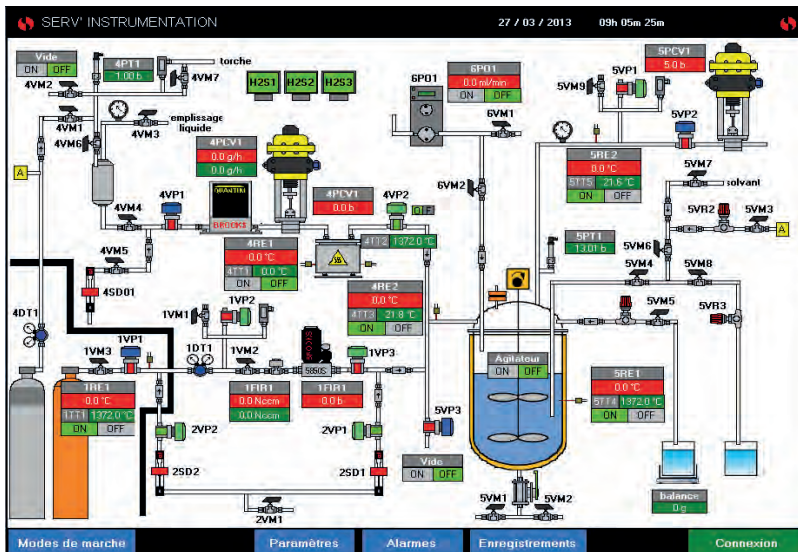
SERV' INSTRUMENTATION 27 / 03 / 2013 09h 05m 25m

Vide
ON OFF
4PT1
1.00 b
torche
4VM7
4VM2
H2S1 H2S2 H2S3
6PO1
6PO1
0.0 ml/min
ON OFF
5PCV1
5.0 b
5VP1
5VM9
4VM1
4VM3
emplissage liquide
4VM6
6VM1
5VP2
A
4PCV1
0.0 g/h
0.0 g/h
5RE2
0.0 °C
5TT3 21.6 °C
ON OFF
5VM7
solvant
4VP1
4VM4
BROOKS
4PCV1
0.0 b
4VP2
OF
6VM2
5VR2
5VM3
A
4VM5
4RE1
0.0 °C
4TT1 0.0 °C
ON OFF
4TT2 1372.0 °C
5PT1
13.01 b
5VM6
5VM4
5VM8
4SD01
4RE2
0.0 °C
4TT3 21.8 °C
ON OFF
5VM5
5VR3
4DT1
1VM1
1VP2
1VP1
1VM3
1DT1
1VM2
1VP3
Agitateur
ON OFF
5RE1
0.0 °C
5TT4 1372.0 °C
ON OFF
1RE1
0.0 °C
1TT1 1372.0 °C
ON OFF
1FIR1
0.0 Nccm
0.0 Nccm
1FIR1
0.0 b
5850S
5VP3
2VP2
2VP1
Vide
ON OFF
2SD2
2SD1
balance
0 g
5VM1
5VM2
2VM1
Modes de marche
Paramètres
Alarmes
Enregistrements
Connexion